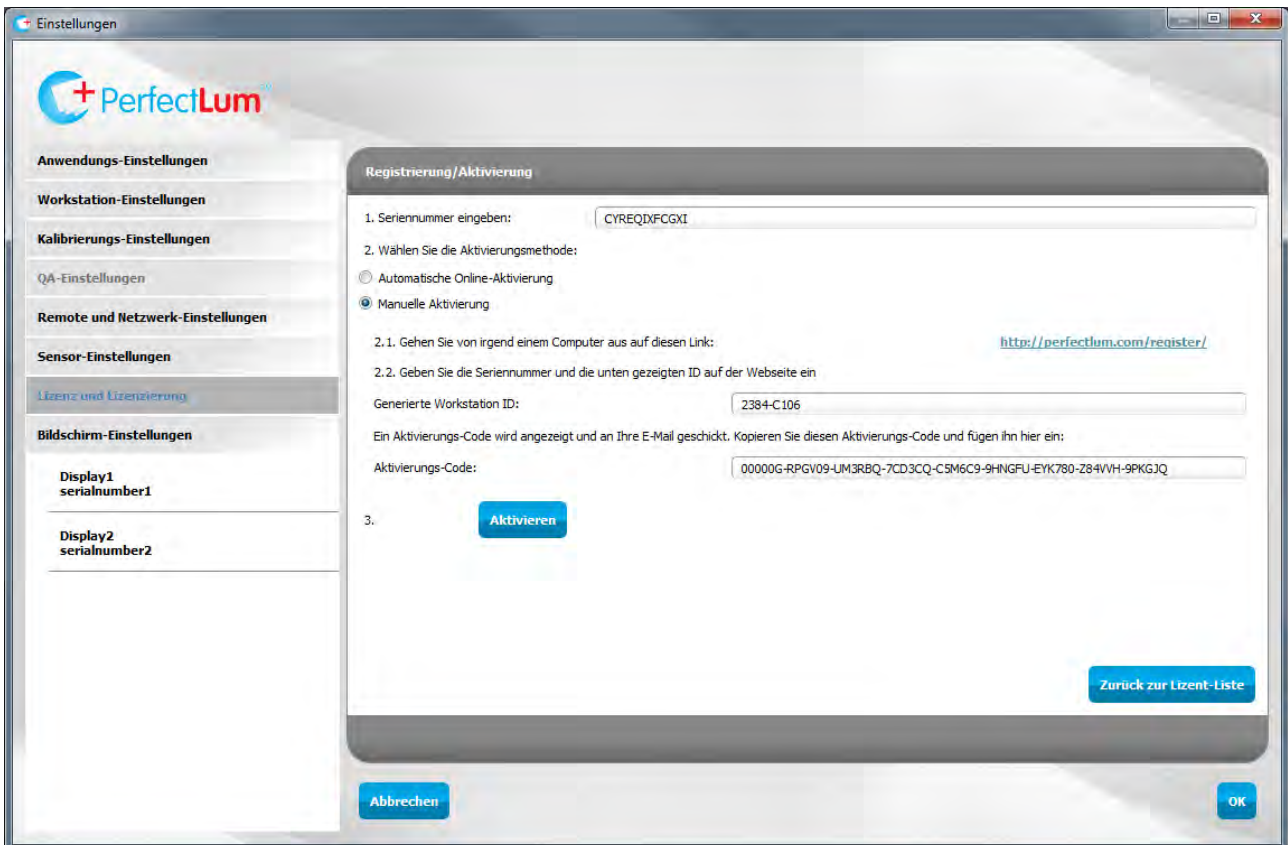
Einstellungen

PerfectLum

Anwendungs-Einstellungen
Workstation-Einstellungen
Kalibrierungs-Einstellungen
QA-Einstellungen
Remote und Netzwerk-Einstellungen
Sensor-Einstellungen
Lizenz und Lizenzierung
Bildschirm-Einstellungen
Display1
serialnumber1
Display2
serialnumber2

Registrierung/Aktivierung

1. Seriennummer eingeben: CYREQIXFCGXI

2. Wählen Sie die Aktivierungsmethode:

Automatische Online-Aktivierung

Manuelle Aktivierung

2.1. Gehen Sie von irgend einem Computer aus auf diesen Link: http://perfectlum.com/register/

2.2. Geben Sie die Seriennummer und die unten gezeigten ID auf der Webseite ein

Generierte Workstation ID: 2384-C106

Ein Aktivierungs-Code wird angezeigt und an Ihre E-Mail geschickt. Kopieren Sie diesen Aktivierungs-Code und fügen ihn hier ein:

Aktivierungs-Code: 00000G-RPGV09-UM3RBQ-7CD3CQ-C5M6C9-9HNGFU-EYK780-Z84VVH-9PKGJQ

3. Aktivieren

Zurück zur Lizent-Liste

Abbrechen

OK